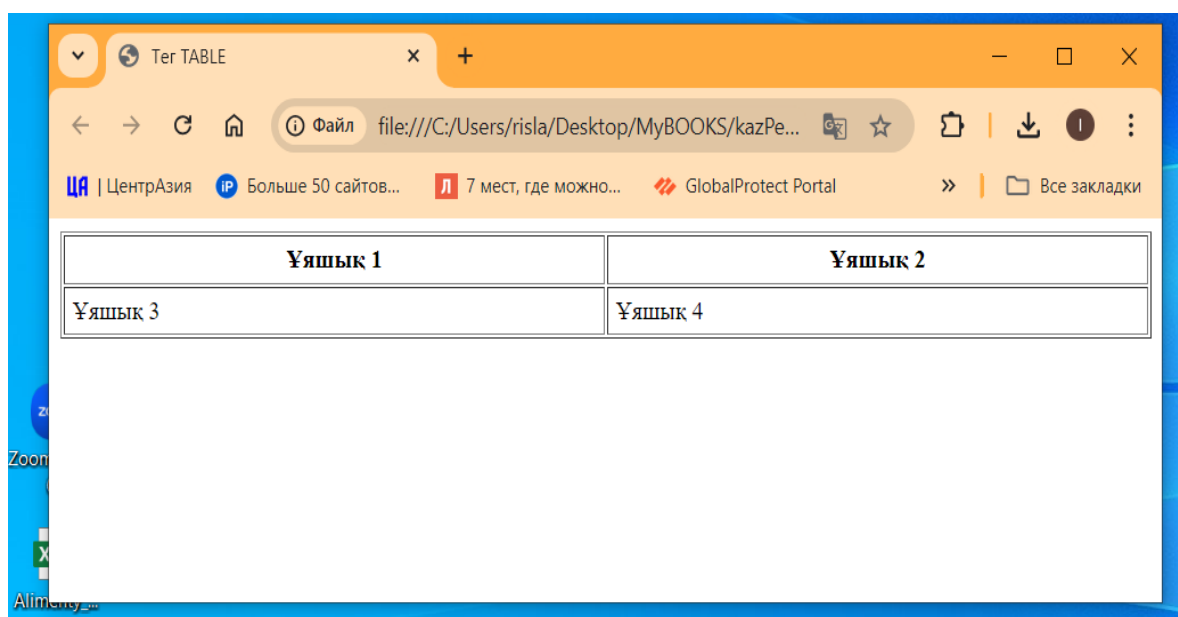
Тег TABLE

Файл file:///C:/Users/risla/Desktop/MyBOOKS/kazPe...

ЦА | ЦентрАзия Больше 50 сайтов... 7 мест, где можно... GlobalProtect Portal » Все закладки

| Ұяшық 1 | Ұяшық 2 |
|---|---|
| Ұяшық 3 | Ұяшық 4 |

Zoom
Alimenty_...